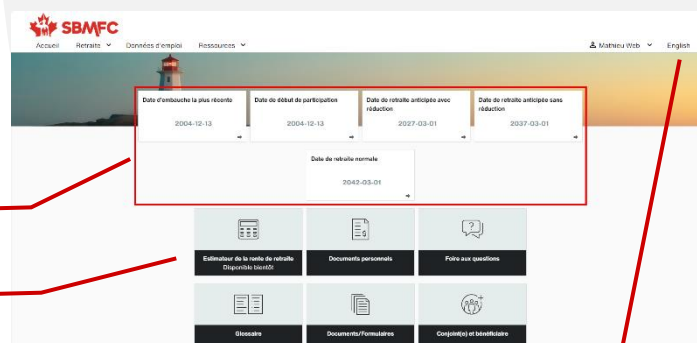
SBMFC

Accueil Retraite Données d'emploi Ressources

Mathieu Web English

Date d'embauche la plus récente
2004-12-13

Date de début de participation
2004-12-13

Date de retraite anticipée avec réduction
2027-03-01

Date de retraite anticipée sans réduction
2037-03-01

Date de retraite normale
2042-03-01

Estimateur de la rente de retraite
Disponible bientôt

Documents personnels

Foire aux questions

Glossaire

Documents/Formulaires

Conjoint(e) et bénéficiaire